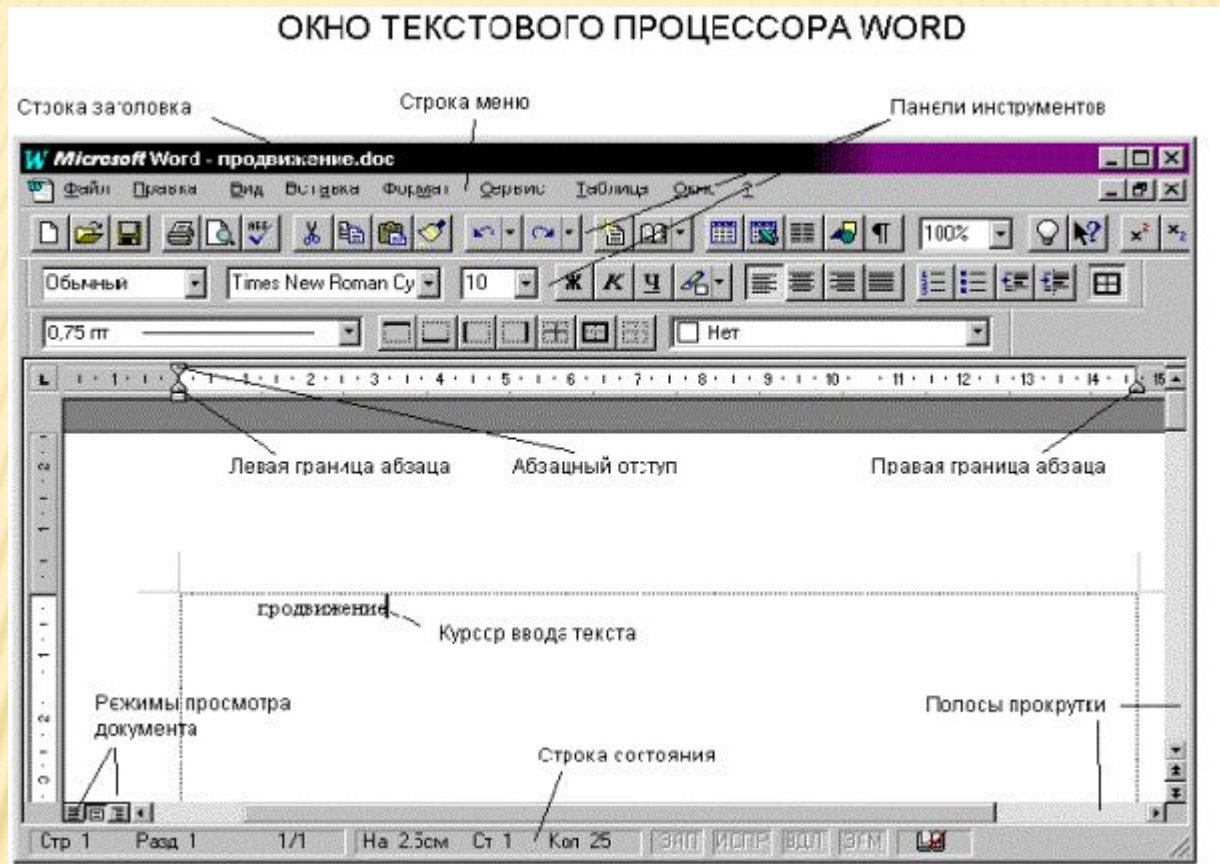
ОКНО ТЕКСТОВОГО ПРОЦЕССОРА WORD

Строка заголовка

Строка меню

Панели инструментов

Microsoft Word - продвижение.doc

Файл Правка Вид Вставка Формат Сервис Таблица Окно ?

100%

Обычный

Times New Roman Cy

10

Ж К Ч

0,75 пт

Нет

Левая граница абзаца

Абзацный отступ

Правая граница абзаца

продвижение

Курсор ввода текста

Режимы просмотра документа

Полосы прокрутки

Строка состояния

Стр 1 Разд 1 1/1 На 2.5см Ст 1 Кол 25 ЗАП ИСПР ВДЛ ЗАМ